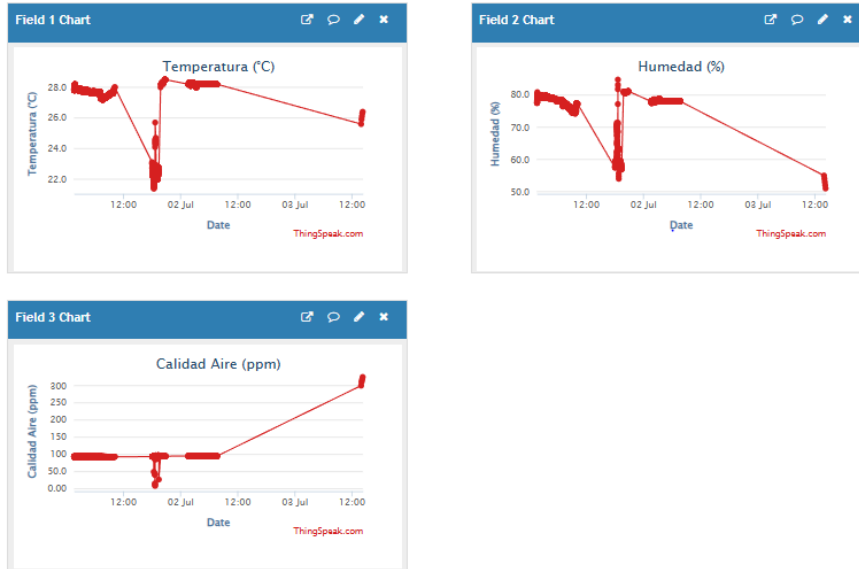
Field 1 Chart

Temperatura (°C)

Temperatura (°C)

28.0
26.0
24.0
22.0

12:00
02 Jul
12:00
03 Jul
12:00

Date

ThingSpeak.com

Field 2 Chart

Humedad (%)

Humedad (%)

80.0
70.0
60.0
50.0

12:00
02 Jul
12:00
03 Jul
12:00

Date

ThingSpeak.com

Field 3 Chart

Calidad Aire (ppm)

Calidad Aire (ppm)

300
250
200
150
100
50
0.00

12:00
02 Jul
12:00
03 Jul
12:00

Date

ThingSpeak.com